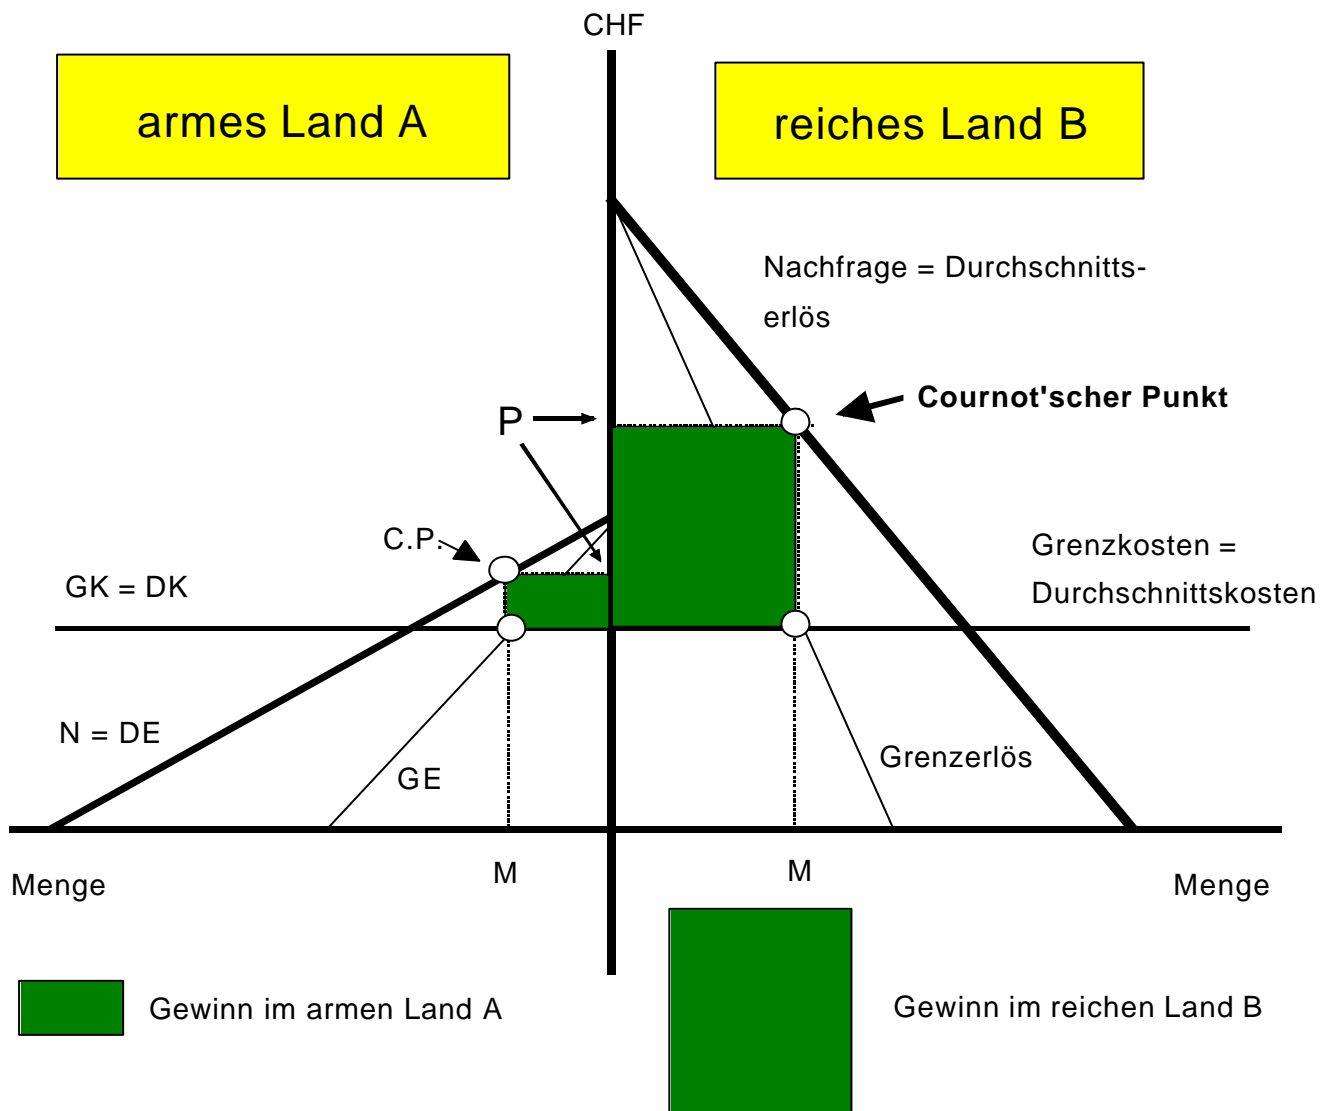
CHF

armes Land A

reiches Land B

Nachfrage = Durchschnittserlös

Cournot'scher Punkt

P

C.P.

GK = DK

Grenzkosten = Durchschnittskosten

N = DE

GE

Grenzerlös

Menge

M

M

Menge

Gewinn im armen Land A

Gewinn im reichen Land B